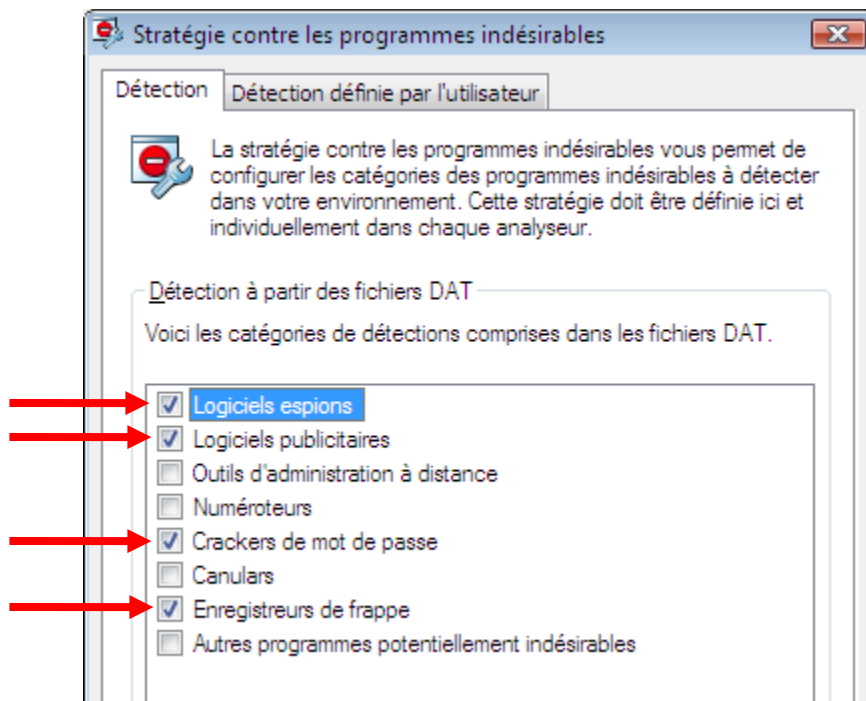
Stratégie contre les programmes indésirables

Détection | Détection définie par l'utilisateur

La stratégie contre les programmes indésirables vous permet de configurer les catégories des programmes indésirables à détecter dans votre environnement. Cette stratégie doit être définie ici et individuellement dans chaque analyseur.

Détection à partir des fichiers DAT

Voici les catégories de détections comprises dans les fichiers DAT.

☑ Logiciels espions
☑ Logiciels publicitaires
☐ Outils d'administration à distance
☐ Numéroteurs
☑ Crackers de mot de passe
☐ Canulars
☑ Enregistreurs de frappe
☐ Autres programmes potentiellement indésirables